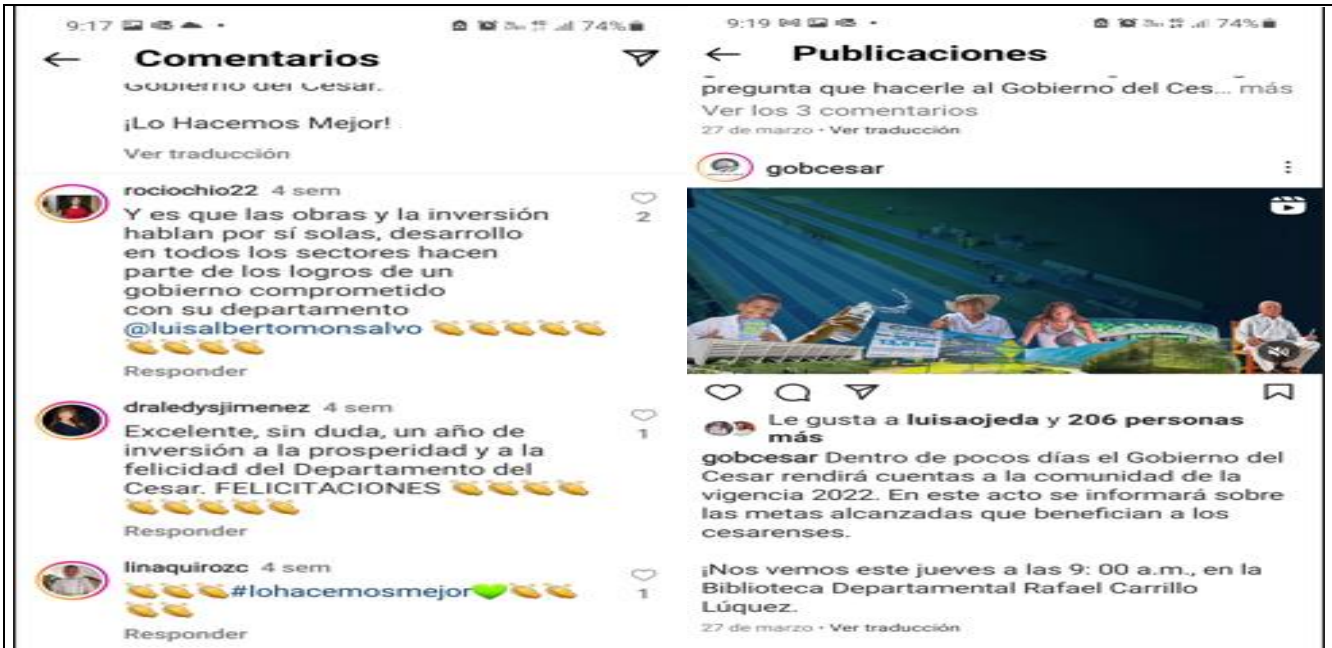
9:17 74%

Comentarios

Gobierno del Cesar.

¡Lo Hacemos Mejor!

Ver traducción

rociochio22 4 sem

Y es que las obras y la inversión hablan por sí solas, desarrollo en todos los sectores hacen parte de los logros de un gobierno comprometido con su departamento @luisalbertomonsalvo 👏👏👏👏👏👏👏👏👏

2

Responder

draledysjimenez 4 sem

Excelente, sin duda, un año de inversión a la prosperidad y a la felicidad del Departamento del Cesar. FELICITACIONES 👏👏👏👏👏👏👏👏

1

Responder

linaquirozc 4 sem

👏👏👏#lohacemosmejor💚👏👏

1

Responder

9:19 74%

Publicaciones

pregunta que hacerle al Gobierno del Ces... más

Ver los 3 comentarios

27 de marzo · Ver traducción

gobcesar

Le gusta a luisaojeda y 206 personas más

gobcesar Dentro de pocos días el Gobierno del Cesar rendirá cuentas a la comunidad de la vigencia 2022. En este acto se informará sobre las metas alcanzadas que benefician a los cesarenses.

¡Nos vemos este jueves a las 9: 00 a.m., en la Biblioteca Departamental Rafael Carrillo Lúquez.

27 de marzo · Ver traducción